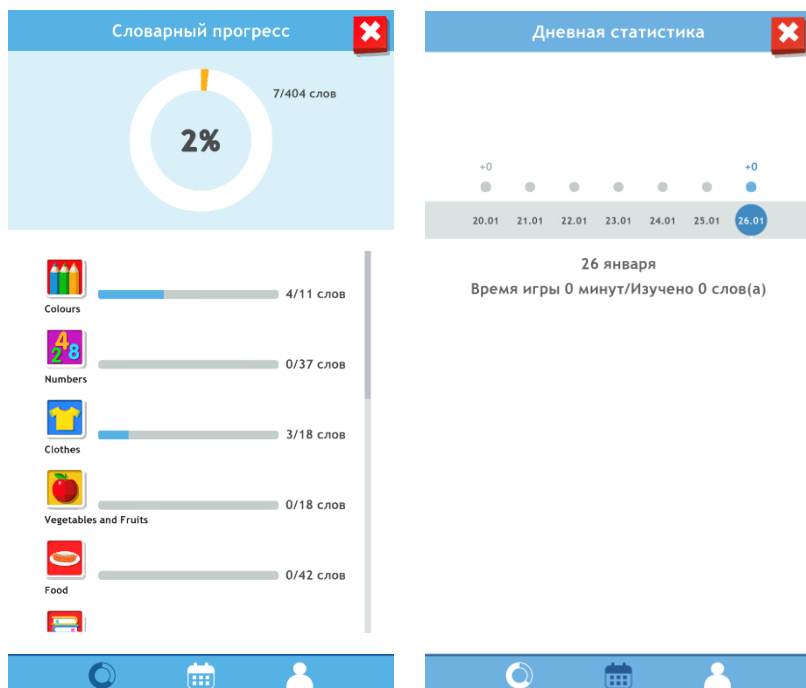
Словарный прогресс

7/404 слов

2%

Colours
4/11 слов

Numbers
0/37 слов

Clothes
3/18 слов

Vegetables and Fruits
0/18 слов

Food
0/42 слов

Дневная статистика

+0
+0

20.01 21.01 22.01 23.01 24.01 25.01 26.01

26 января
Время игры 0 минут/Изучено 0 слов(а)